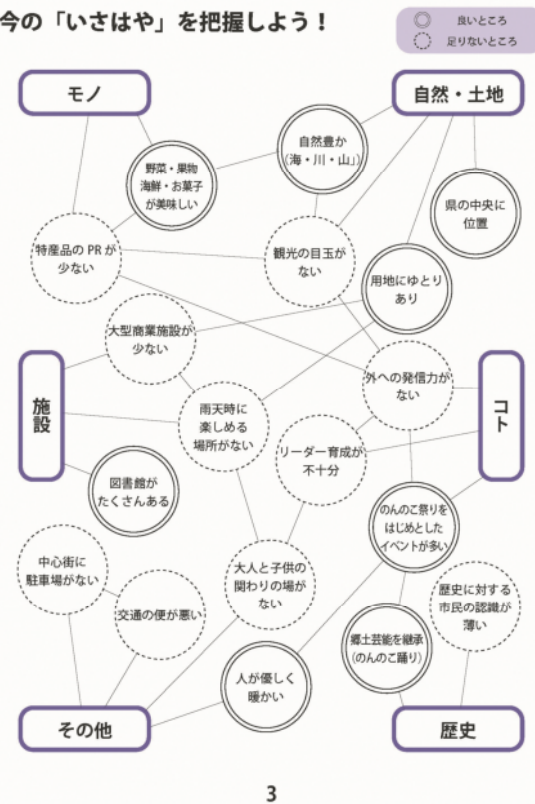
今の「いさはや」を把握しよう！

良いところ
足りないところ

モノ

自然・土地

自然豊か（海・川・山）

野菜・果物 海鮮・お菓子が美味しい

県の中央に位置

特産品のPRが少ない

観光の目玉がない

用地にゆとりあり

大型商業施設が少ない

施設

外への発信力がない

コト

雨天時に楽しめる場所がない

リーダー育成が不十分

図書館がたくさんある

のんのこ祭りをはじめとしたイベントが多い

中心街に駐車場がない

大人と子供の関わりの場がない

交通の便が悪い

歴史に対する市民の認識が薄い

郷土芸能を継承（のんのこ踊り）

人が優しく暖かい

その他

歴史

3